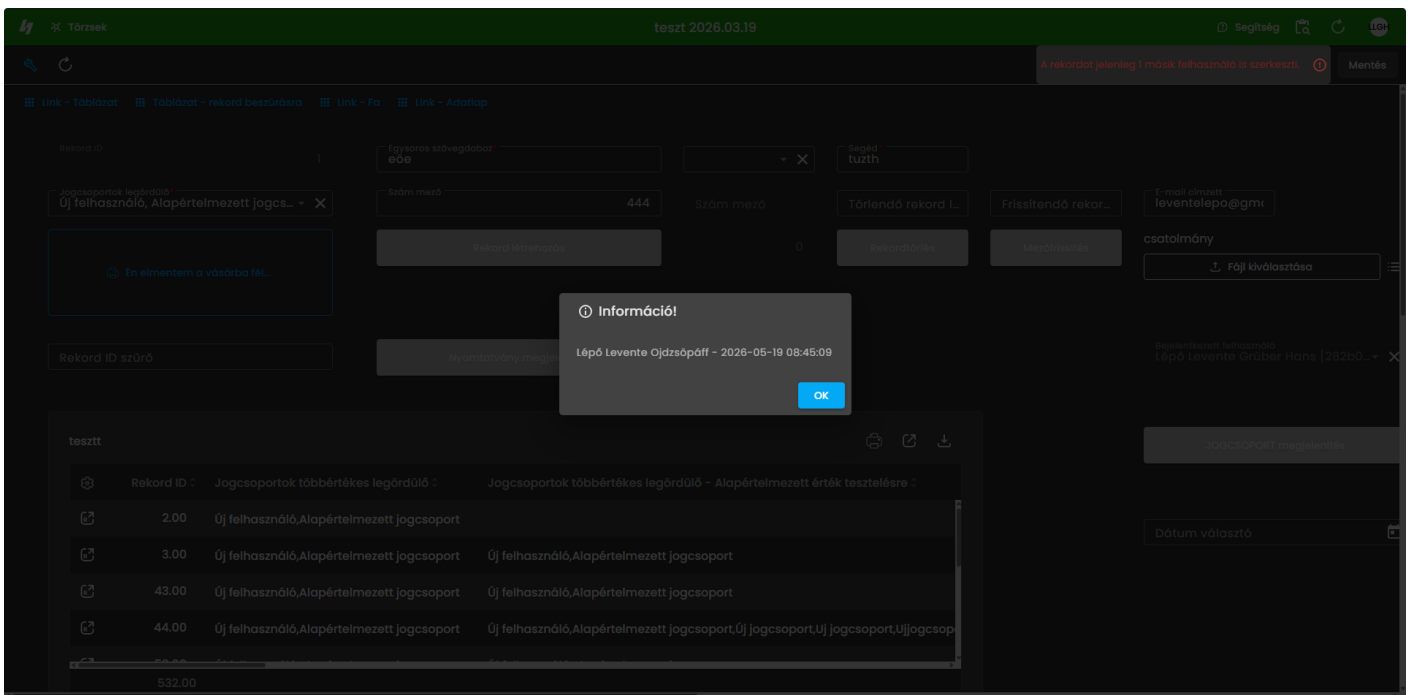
Törzsek

teszt 2026.03.19

Segítség

LGH

A rekordot jelenleg 1 másik felhasználó is szerkeszti. ⓘ

Mentés

Link - Táblázat   Táblázat - rekord beszúrásra   Link - Fa   Link - Adatlap

Rekord ID 1

Egysoros szövegdoboz
eöe

Segéd
tuzth

Jogcsoportok legördülő
Új felhasználó, Alapértelmezett jogcs...

Szám mező
444

Szám mező

Törlendő rekord I...

Frissítendő rekor...

E-mail címzett
leventelepo@gm

Rekord létrehozás

0

Rekordtörlés

Megjelenítés

csatolmány

Fájl kiválasztása

Én elmentem a vásárba fél...

Információ!

Lépő Levente Ojdzsőpáff - 2026-05-19 08:45:09

OK

Rekord ID szűrő

Nyomtatvány megje...

Bejelentkezett felhasználó
Lépő Levente Grúber Hans (282b0...

tesztt

JOGCSOPORT megjelenítés

| | Rekord ID | Jogcsoportok többértékes legördülő | Jogcsoportok többértékes legördülő - Alapértelmezett érték tesztelésre |
|---|---|---|---|
| | 2.00 | Új felhasználó,Alapértelmezett jogcsoport | |
| | 3.00 | Új felhasználó,Alapértelmezett jogcsoport | Új felhasználó,Alapértelmezett jogcsoport |
| | 43.00 | Új felhasználó,Alapértelmezett jogcsoport | Új felhasználó,Alapértelmezett jogcsoport |
| | 44.00 | Új felhasználó,Alapértelmezett jogcsoport | Új felhasználó,Alapértelmezett jogcsoport,Új jogcsoport,Uj jogcsoport,Ujjogcsop |
| | 532.00 | | |

Dátum választó